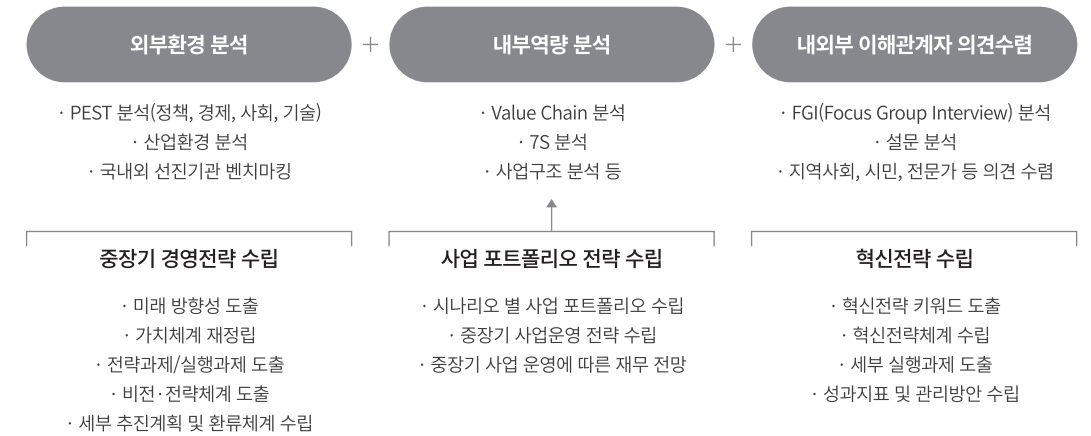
외부환경 분석

+

내부역량 분석

+

내외부 이해관계자 의견수렴

· PEST 분석(정책, 경제, 사회, 기술)
· 산업환경 분석
· 국내외 선진기관 벤치마킹

· Value Chain 분석
· 7S 분석
· 사업구조 분석 등

· FGI(Focus Group Interview) 분석
· 설문 분석
· 지역사회, 시민, 전문가 등 의견 수렴

중장기 경영전략 수립

· 미래 방향성 도출
· 가치체계 재정립
· 전략과제/실행과제 도출
· 비전·전략체계 도출
· 세부 추진계획 및 환류체계 수립

사업 포트폴리오 전략 수립

· 시나리오 별 사업 포트폴리오 수립
· 중장기 사업운영 전략 수립
· 중장기 사업 운영에 따른 재무 전망

혁신전략 수립

· 혁신전략 키워드 도출
· 혁신전략체계 수립
· 세부 실행과제 도출
· 성과지표 및 관리방안 수립